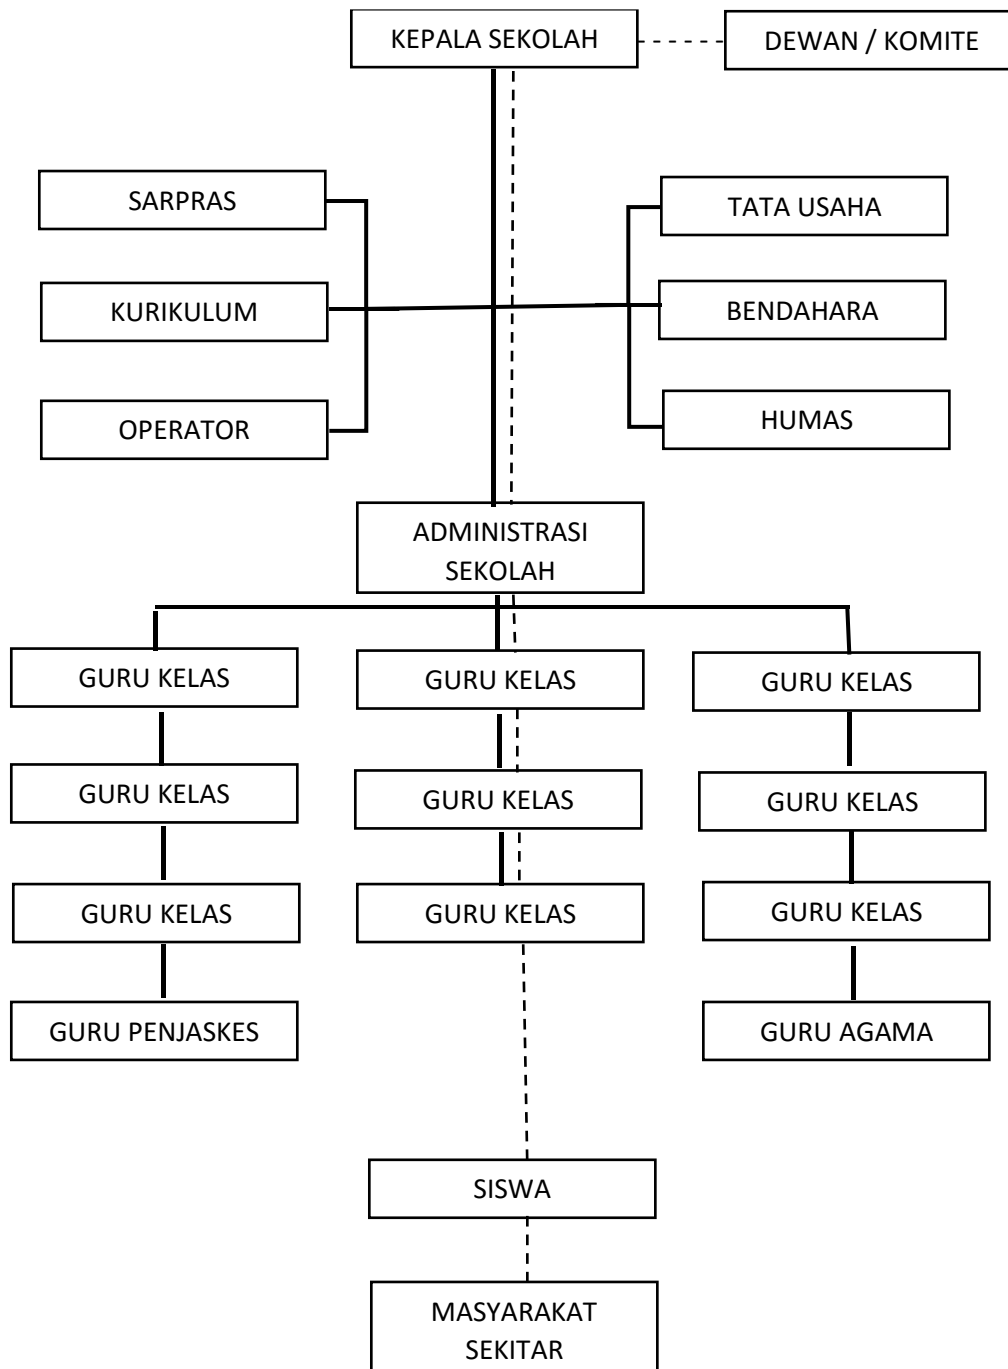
KEPALA SEKOLAH

DEWAN / KOMITE

SARPRAS

KURIKULUM

OPERATOR

TATA USAHA

BENDAHARA

HUMAS

ADMINISTRASI SEKOLAH

GURU KELAS

GURU KELAS

GURU KELAS

GURU PENJASKES

GURU KELAS

GURU KELAS

GURU KELAS

GURU KELAS

GURU KELAS

GURU KELAS

GURU AGAMA

SISWA

MASYARAKAT SEKITAR